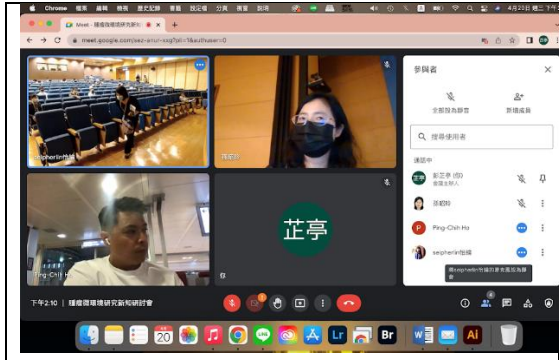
Chrome 檔案 編輯 顯示 歷史記錄 書籤 設定檔 分頁 視窗 說明
Meet - 腫瘤微環境研究新知
meet.google.com/sez-amu-xxq?pli=1&authuser=0
seipherlin熊輝
游凱怡
Ping-Chih Ho
芷亭
參與者
全部設為靜音
新增成員
搜尋使用者
通話中
彭芷亭 (你)
會議主辦人
游凱怡
Ping-Chih Ho
seipherlin熊輝
下午2:10 | 腫瘤微環境研究新知研討會
20
Lr
Br
AI